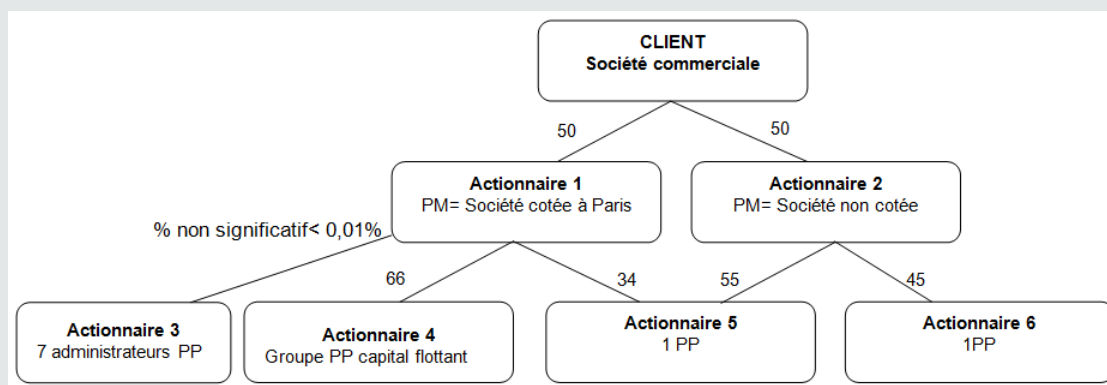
CLIENT
Société commerciale

50

50

Actionnaire 1
PM= Société cotée à Paris

Actionnaire 2
PM= Société non cotée

% non significatif< 0,01%

66

34

55

45

Actionnaire 3
7 administrateurs PP

Actionnaire 4
Groupe PP capital flottant

Actionnaire 5
1 PP

Actionnaire 6
1PP